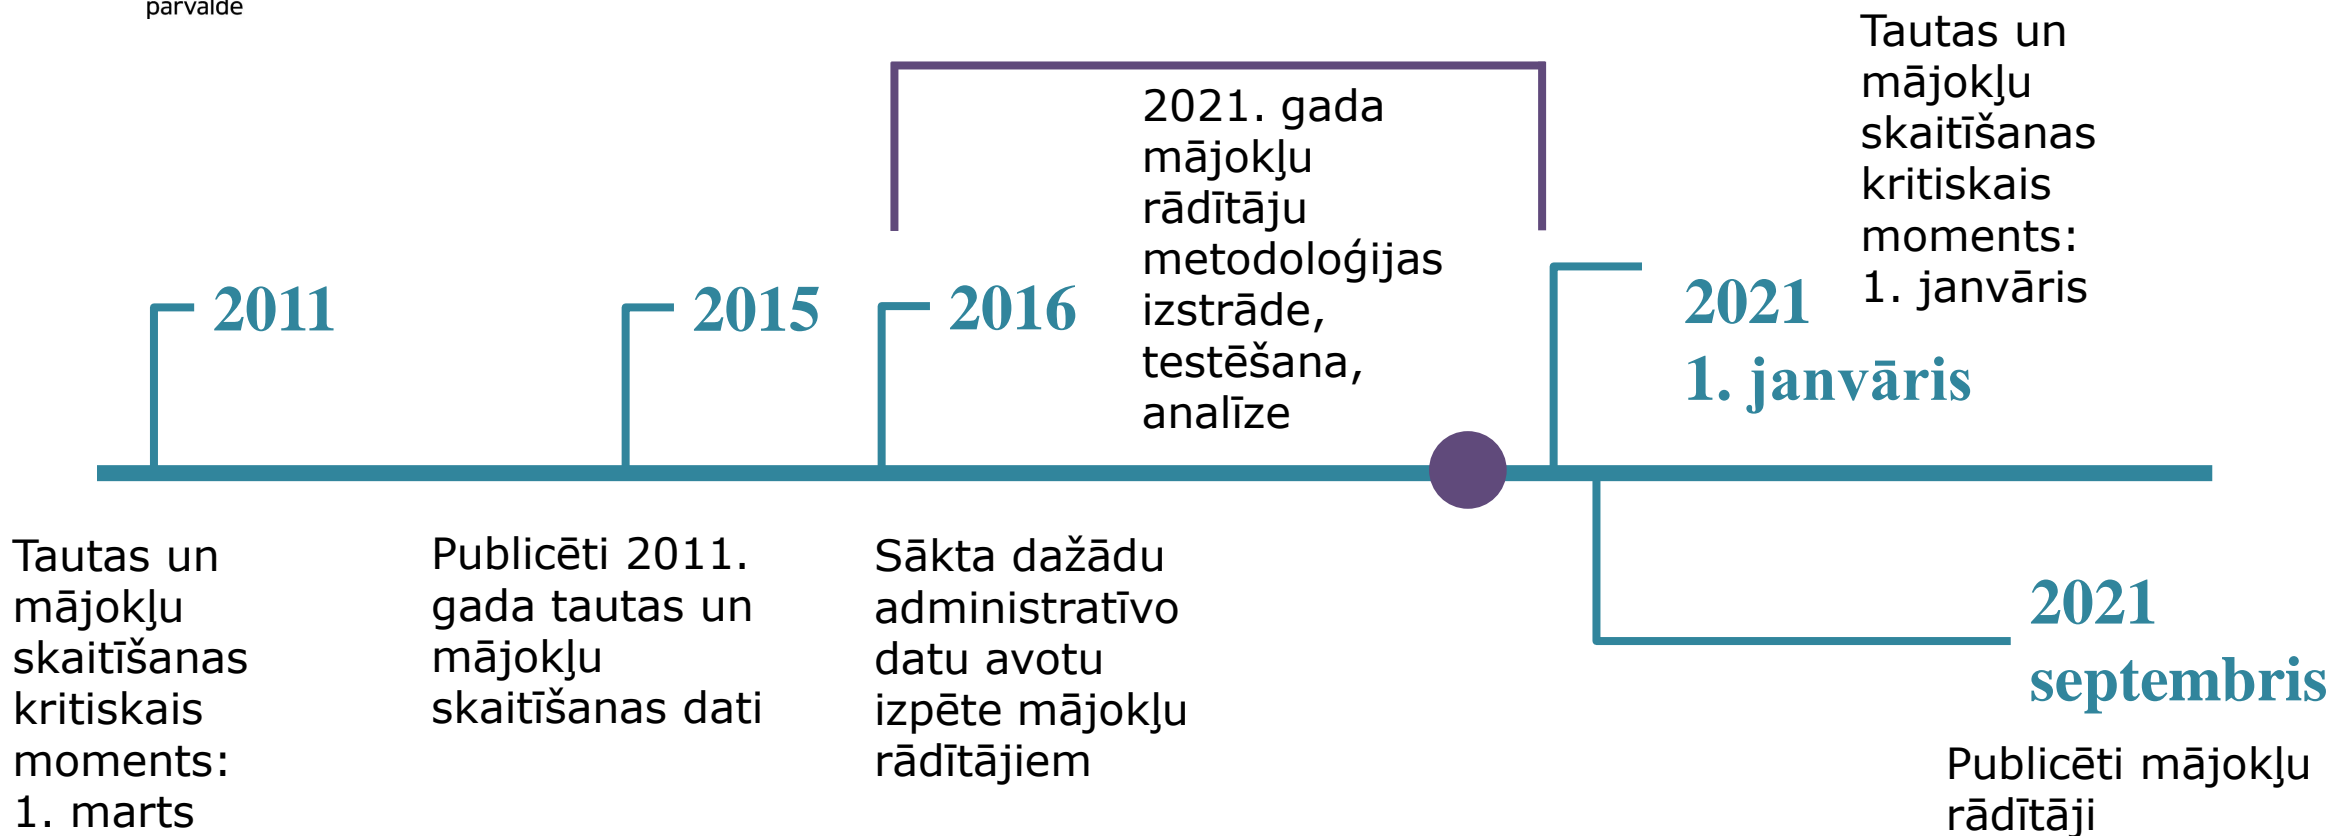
pārvalde

2021. gada mājokļu rādītāju metodoloģijas izstrāde, testēšana, analīze

Tautas un mājokļu skaitīšanas kritiskais moments: 1. janvāris

2011

2015

2016

2021
1. janvāris

Tautas un mājokļu skaitīšanas kritiskais moments: 1. marts

Publicēti 2011. gada tautas un mājokļu skaitīšanas dati

Sākta dažādu administratīvo datu avotu izpēte mājokļu rādītājiem

2021
septembris

Publicēti mājokļu rādītāji